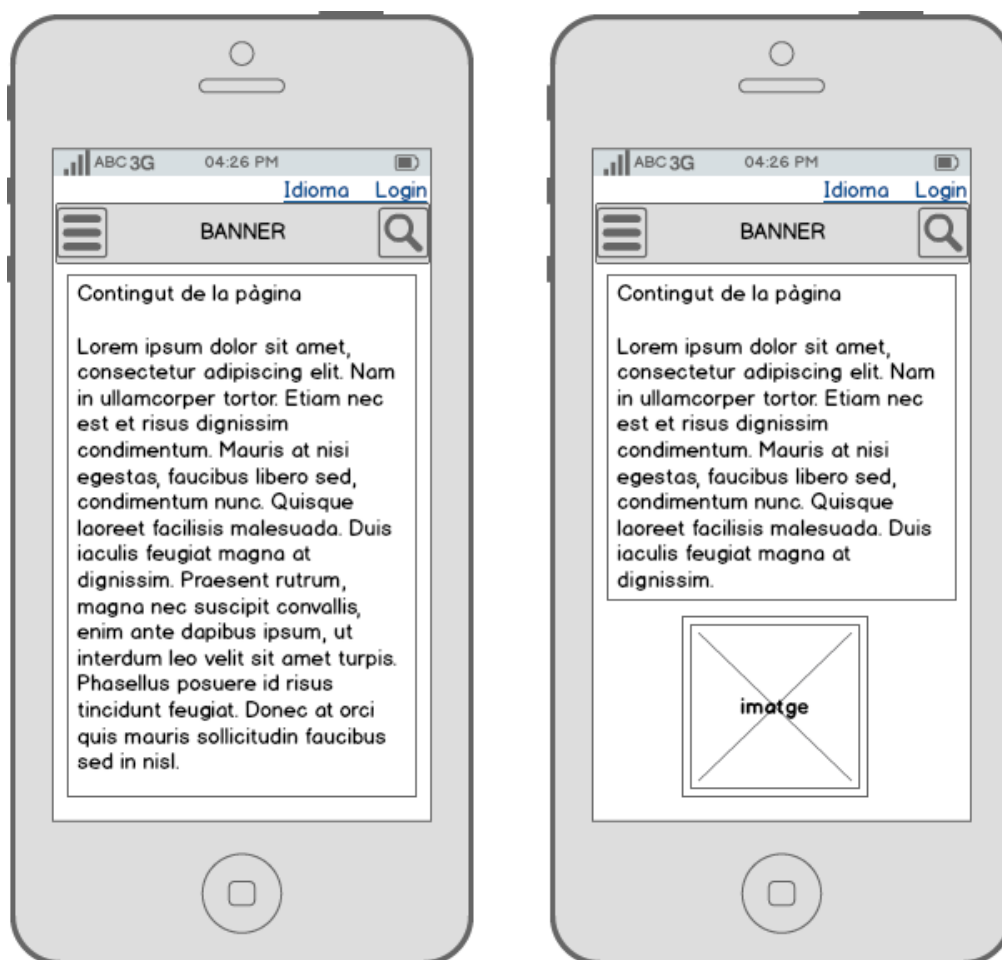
ABC 3G 04:26 PM

Idioma Login

BANNER

Contingut de la pàgina

Lorem ipsum dolor sit amet, consectetur adipiscing elit. Nam in ullamcorper tortor. Etiam nec est et risus dignissim condimentum. Mauris at nisi egestas, faucibus libero sed, condimentum nunc. Quisque laoreet facilisis malesuada. Duis iaculis feugiat magna at dignissim. Praesent rutrum, magna nec suscipit convallis, enim ante dapibus ipsum, ut interdum leo velit sit amet turpis. Phasellus posuere id risus tincidunt feugiat. Donec at orci quis mauris sollicitudin faucibus sed in nisl.

ABC 3G 04:26 PM

Idioma Login

BANNER

Contingut de la pàgina

Lorem ipsum dolor sit amet, consectetur adipiscing elit. Nam in ullamcorper tortor. Etiam nec est et risus dignissim condimentum. Mauris at nisi egestas, faucibus libero sed, condimentum nunc. Quisque laoreet facilisis malesuada. Duis iaculis feugiat magna at dignissim.

imatge